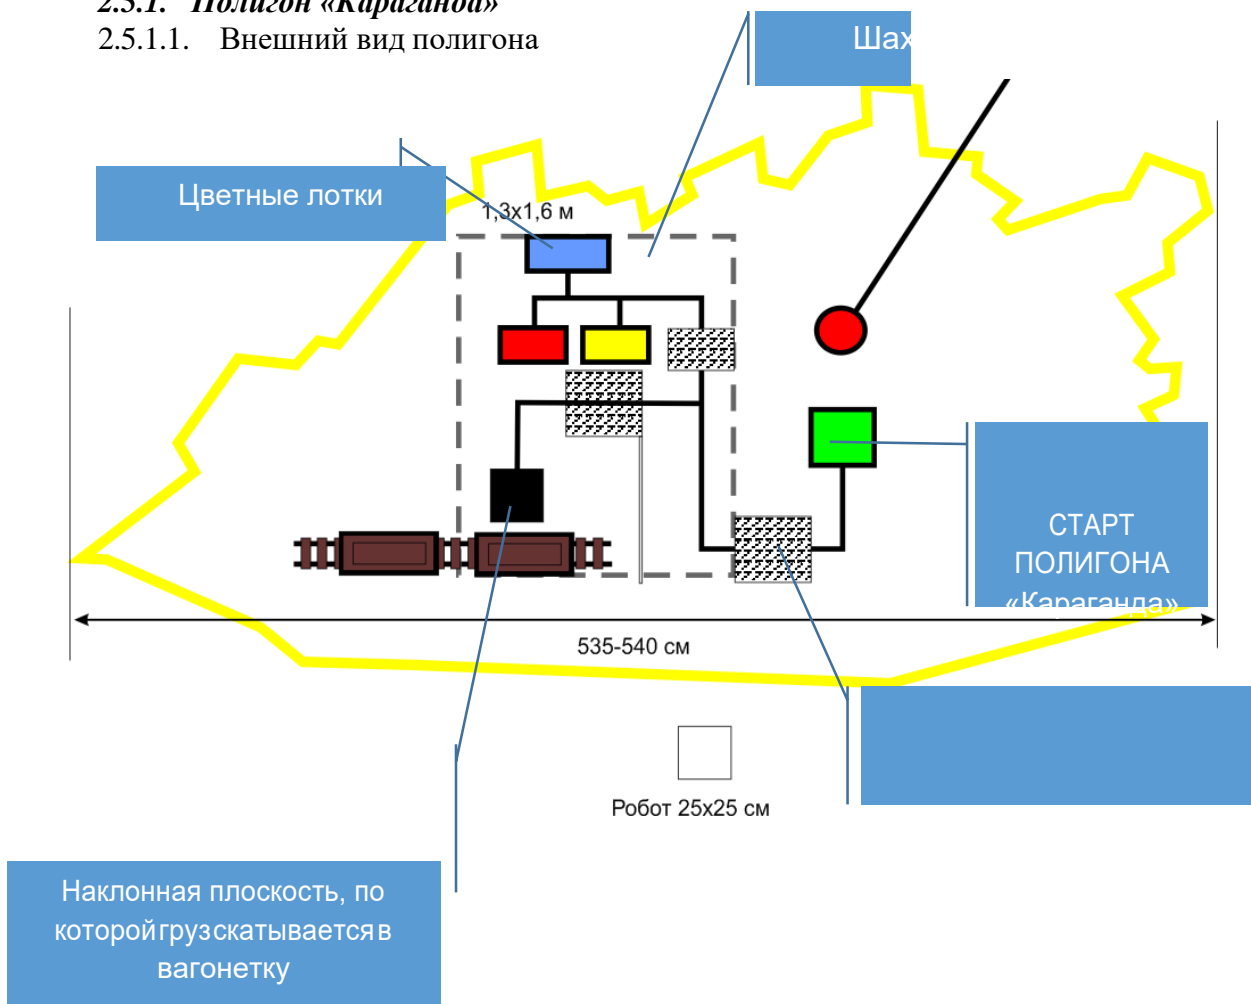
2.5.1. Полигон «Караганда»
2.5.1.1. Внешний вид полигона

Шах

Цветные лотки

1,3x1,6 м

СТАРТ ПОЛИГОНА «Караганда»

535-540 см

Робот 25x25 см

Наклонная плоскость, по которойгрузскатываетсяв вагонетку